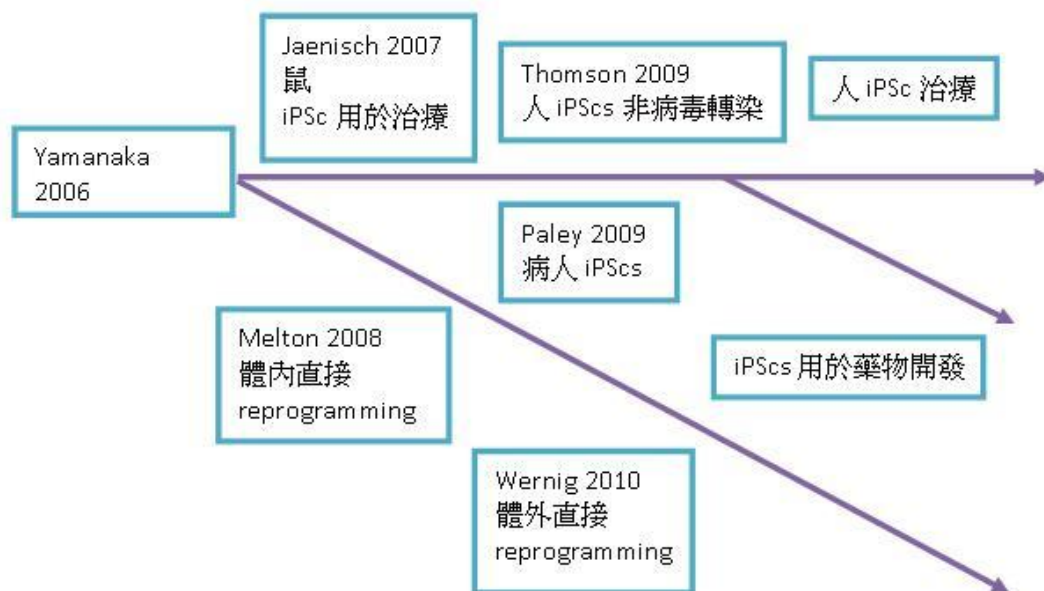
Yamanaka 2006

Jaenisch 2007
鼠
iPSc 用於治療

Thomson 2009
人 iPSCs 非病毒轉染

人 iPSc 治療

Paley 2009
病人 iPSCs

Melton 2008
體內直接
reprogramming

iPSCs 用於藥物開發

Wernig 2010
體外直接
reprogramming